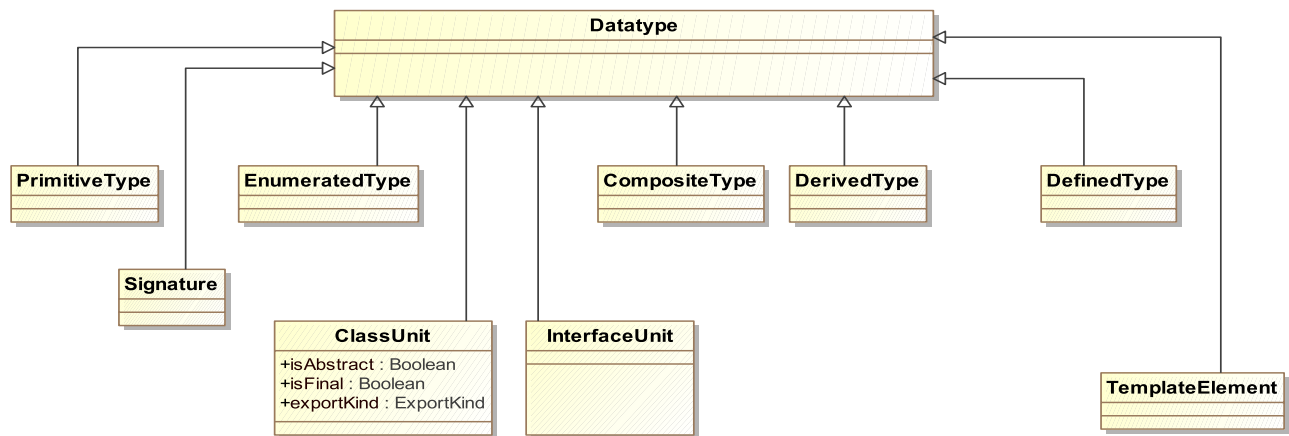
Datatype

PrimitiveType

EnumeratedType

CompositeType

DerivedType

DefinedType

Signature

ClassUnit
+isAbstract : Boolean
+isFinal : Boolean
+exportKind : ExportKind

InterfaceUnit

TemplateElement